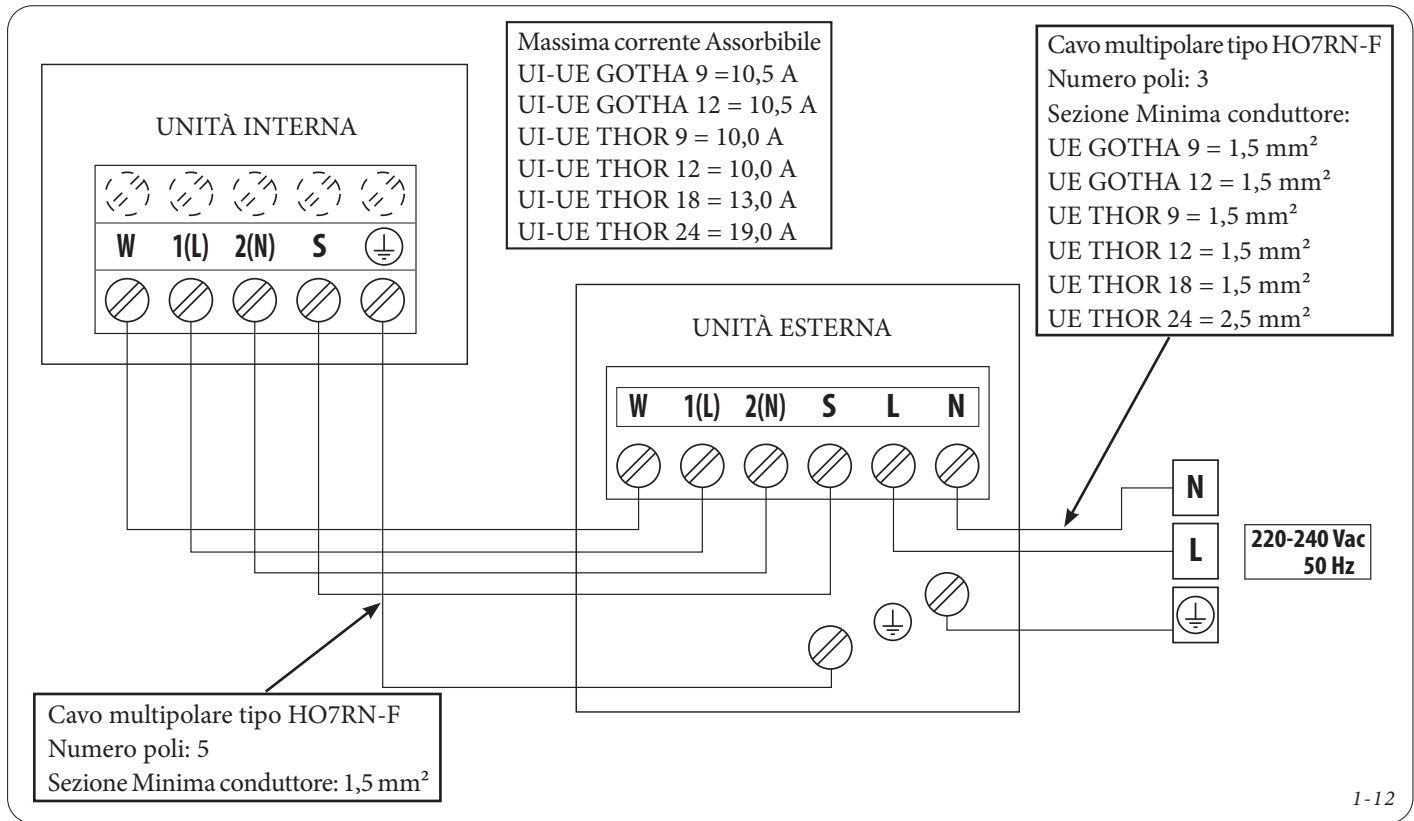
Massima corrente Assorbibile
UI-UE GOTHA 9 =10,5 A
UI-UE GOTHA 12 = 10,5 A
UI-UE THOR 9 = 10,0 A
UI-UE THOR 12 = 10,0 A
UI-UE THOR 18 = 13,0 A
UI-UE THOR 24 = 19,0 A

Cavo multipolare tipo HO7RN-F
Numero poli: 3
Sezione Minima conduttore:
UE GOTHA 9 = 1,5 mm²
UE GOTHA 12 = 1,5 mm²
UE THOR 9 = 1,5 mm²
UE THOR 12 = 1,5 mm²
UE THOR 18 = 1,5 mm²
UE THOR 24 = 2,5 mm²

UNITÀ INTERNA

W 1(L) 2(N) S

UNITÀ ESTERNA

W 1(L) 2(N) S L N

N
L
220-240 Vac
50 Hz

Cavo multipolare tipo HO7RN-F
Numero poli: 5
Sezione Minima conduttore: 1,5 mm²

1-12